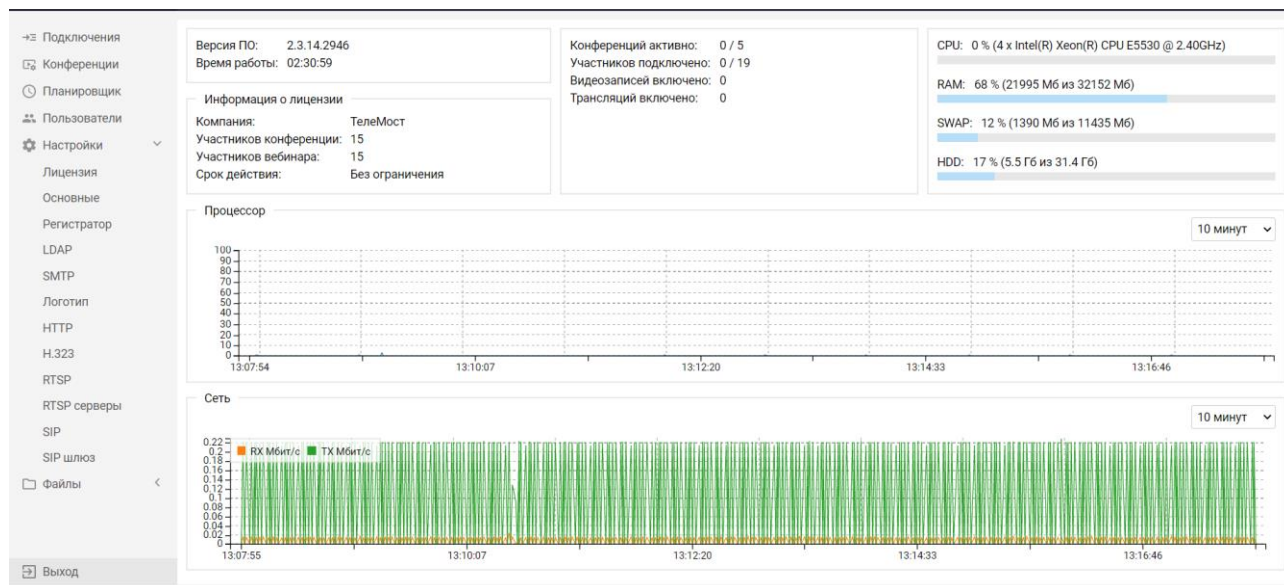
Подключения
Конференции
Планировщик
Пользователи
Настройки
Лицензия
Основные
Регистратор
LDAP
SMTP
Логотип
HTTP
H.323
RTSP
RTSP серверы
SIP
SIP шлюз
Файлы

Выход

Версия ПО: 2.3.14.2946
Время работы: 02:30:59

Информация о лицензии
Компания: ТелеМост
Участников конференции: 15
Участников вебинара: 15
Срок действия: Без ограничения

Конференций активно: 0 / 5
Участников подключено: 0 / 19
Видеозаписей включено: 0
Трансляций включено: 0

CPU: 0 % (4 x Intel(R) Xeon(R) CPU E5530 @ 2.40GHz)
RAM: 68 % (21995 Мб из 32152 Мб)
SWAP: 12 % (1390 Мб из 11435 Мб)
HDD: 17 % (5.5 Гб из 31.4 Гб)

Процессор
10 минут
100
90
80
70
60
50
40
30
20
10
0
13:07:54 13:10:07 13:12:20 13:14:33 13:16:46

Сеть
10 минут
RX Мбит/с TX Мбит/с
0.22
0.2
0.18
0.16
0.14
0.12
0.1
0.08
0.06
0.04
0.02
0
13:07:55 13:10:07 13:12:20 13:14:33 13:16:46